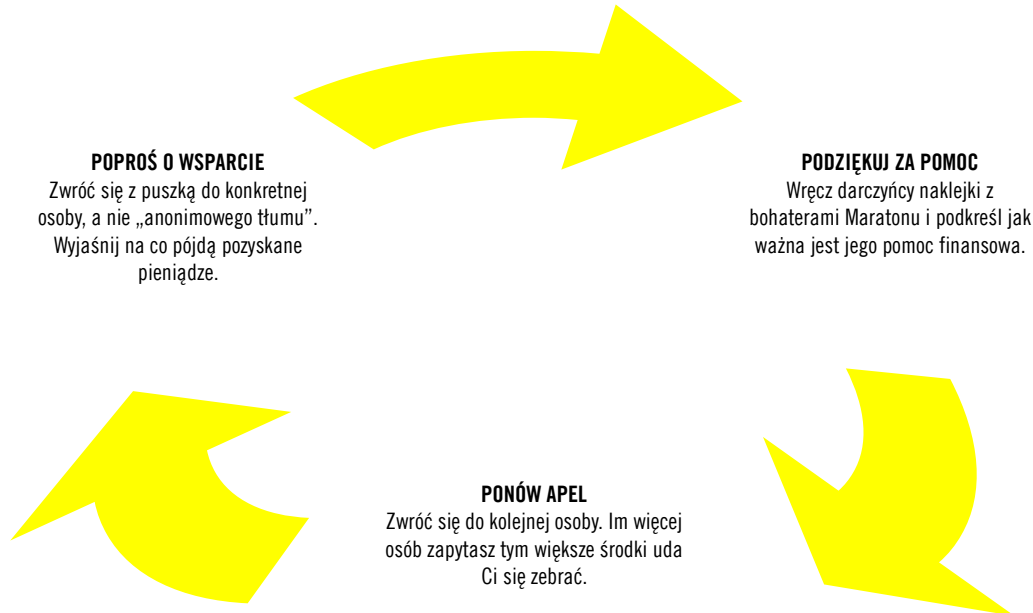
POPROŚ O WSPARCIE
Zwróć się z puszką do konkretnej osoby, a nie „anonimowego tłumu". Wyjaśnij na co pójdą pozyskane pieniądze.

PODZIĘKUJ ZA POMOC
Wręcz darczyńcy naklejki z bohaterami Maratonu i podkreśl jak ważna jest jego pomoc finansowa.

PONÓW APEL
Zwróć się do kolejnej osoby. Im więcej osób zapytasz tym większe środki uda Ci się zebrać.